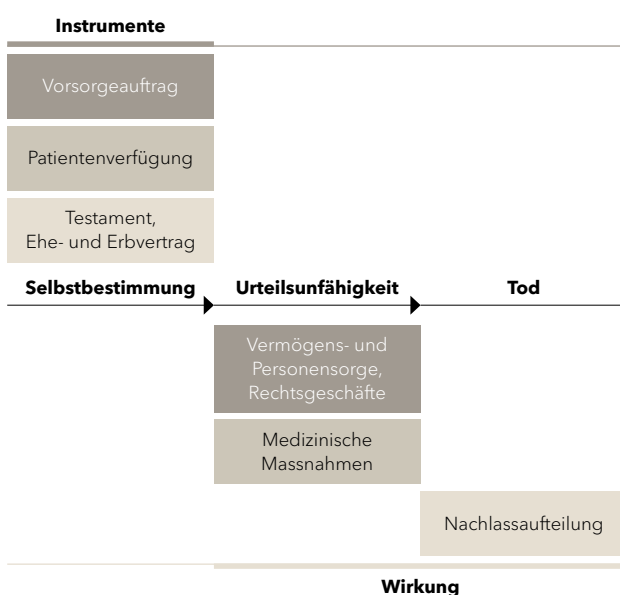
Instrumente

Vorsorgeauftrag

Patientenverfügung

Testament,
Ehe- und Erbvertrag

Selbstbestimmung

Urteilsunfähigkeit

Tod

Vermögens- und Personensorge, Rechtsgeschäfte

Medizinische Massnahmen

Nachlassaufteilung

Wirkung